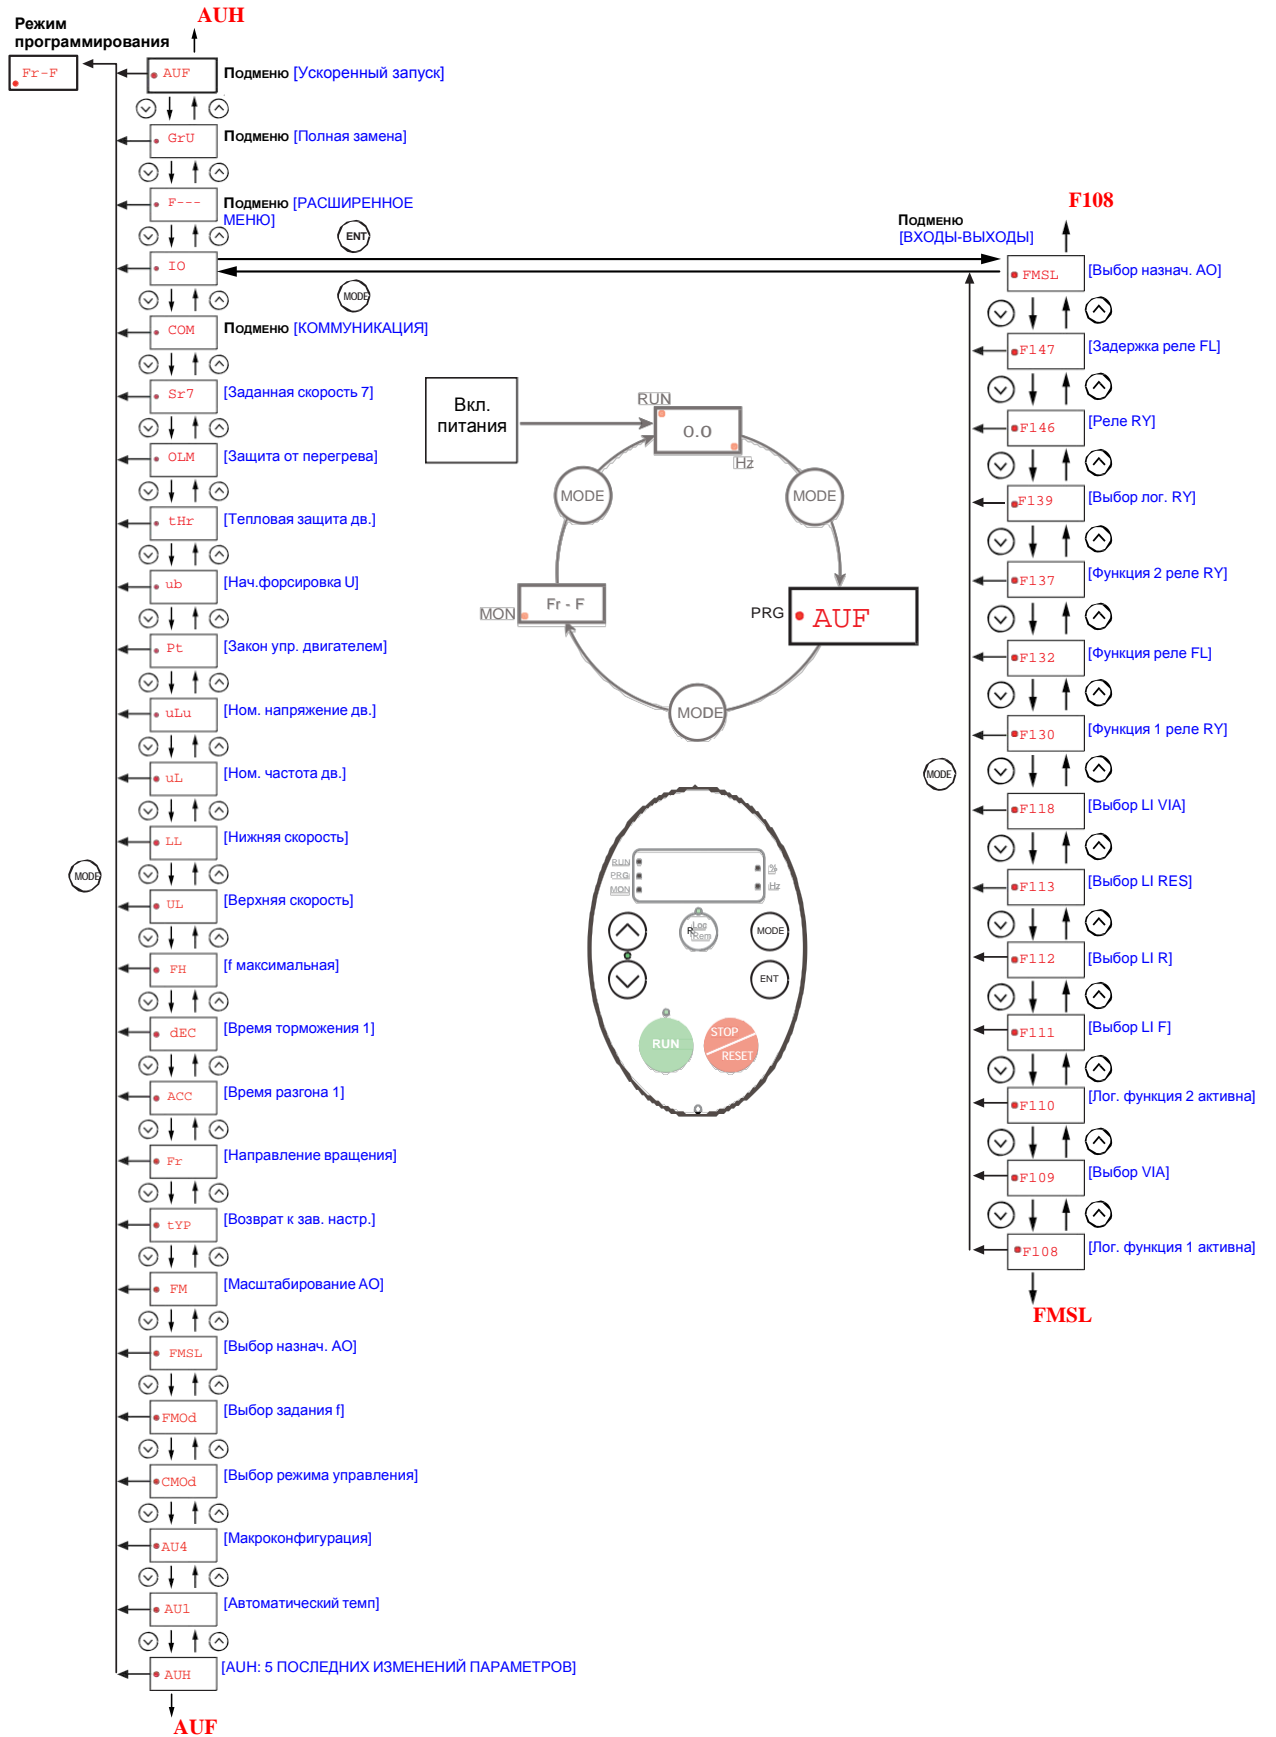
Режим программирования

AUH

Fr-F

AUF Подменю [Ускоренный запуск]

GrU Подменю [Полная замена]

F--- Подменю [РАСШИРЕННОЕ МЕНЮ]

ENT

IO

MODE

COM Подменю [КОММУНИКАЦИЯ]

Sr7 [Заданная скорость 7]

OLM [Защита от перегрева]

tHr [Тепловая защита дв.]

ub [Нач.форсировка U]

Pt [Закон упр. двигателем]

uLu [Ном. напряжение дв.]

uL [Ном. частота дв.]

LL [Нижняя скорость]

UL [Верхняя скорость]

FH [f максимальная]

dEC [Время торможения 1]

ACC [Время разгона 1]

Fr [Направление вращения]

tYP [Возврат к зав. настр.]

FM [Масштабирование AO]

FMSL [Выбор назнач. AO]

FMOd [Выбор задания f]

CMOd [Выбор режима управления]

AU4 [Макроконфигурация]

AU1 [Автоматический темп]

AUH [AUH: 5 ПОСЛЕДНИХ ИЗМЕНЕНИЙ ПАРАМЕТРОВ]

AUF

MODE

Вкл. питания

RUN

0.0

Hz

MODE

MODE

MON

Fr - F

PRG

AUF

MODE

RUN
PRG
MON
%
Hz
Loc Rem
MODE
ENT
RUN
STOP RESET

F108

Подменю [ВХОДЫ-ВЫХОДЫ]

FMSL [Выбор назнач. AO]

F147 [Задержка реле FL]

F146 [Реле RY]

F139 [Выбор лог. RY]

F137 [Функция 2 реле RY]

F132 [Функция реле FL]

F130 [Функция 1 реле RY]

MODE

F118 [Выбор LI VIA]

F113 [Выбор LI RES]

F112 [Выбор LI R]

F111 [Выбор LI F]

F110 [Лог. функция 2 активна]

F109 [Выбор VIA]

F108 [Лог. функция 1 активна]

FMSL